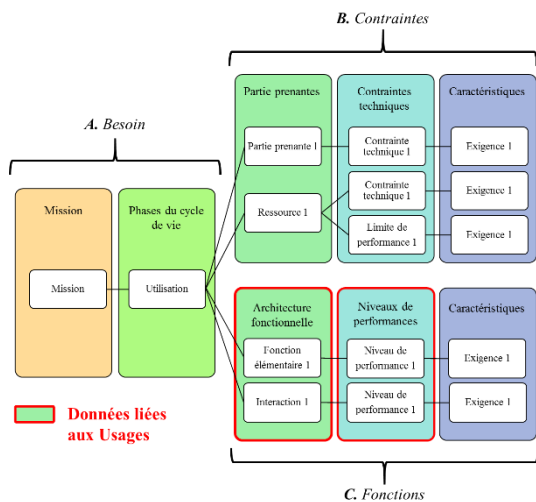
B. Contraintes

A. Besoin

Mission

Mission

Phases du cycle de vie

Utilisation

Partie prenantes

Partie prenante 1

Ressource 1

Contraintes techniques

Contrainte technique 1

Contrainte technique 1

Limite de performance 1

Caractéristiques

Exigence 1

Exigence 1

Exigence 1

Architecture fonctionnelle

Fonction élémentaire 1

Interaction 1

Niveaux de performances

Niveau de performance 1

Niveau de performance 1

Caractéristiques

Exigence 1

Exigence 1

Données liées aux Usages

C. Fonctions